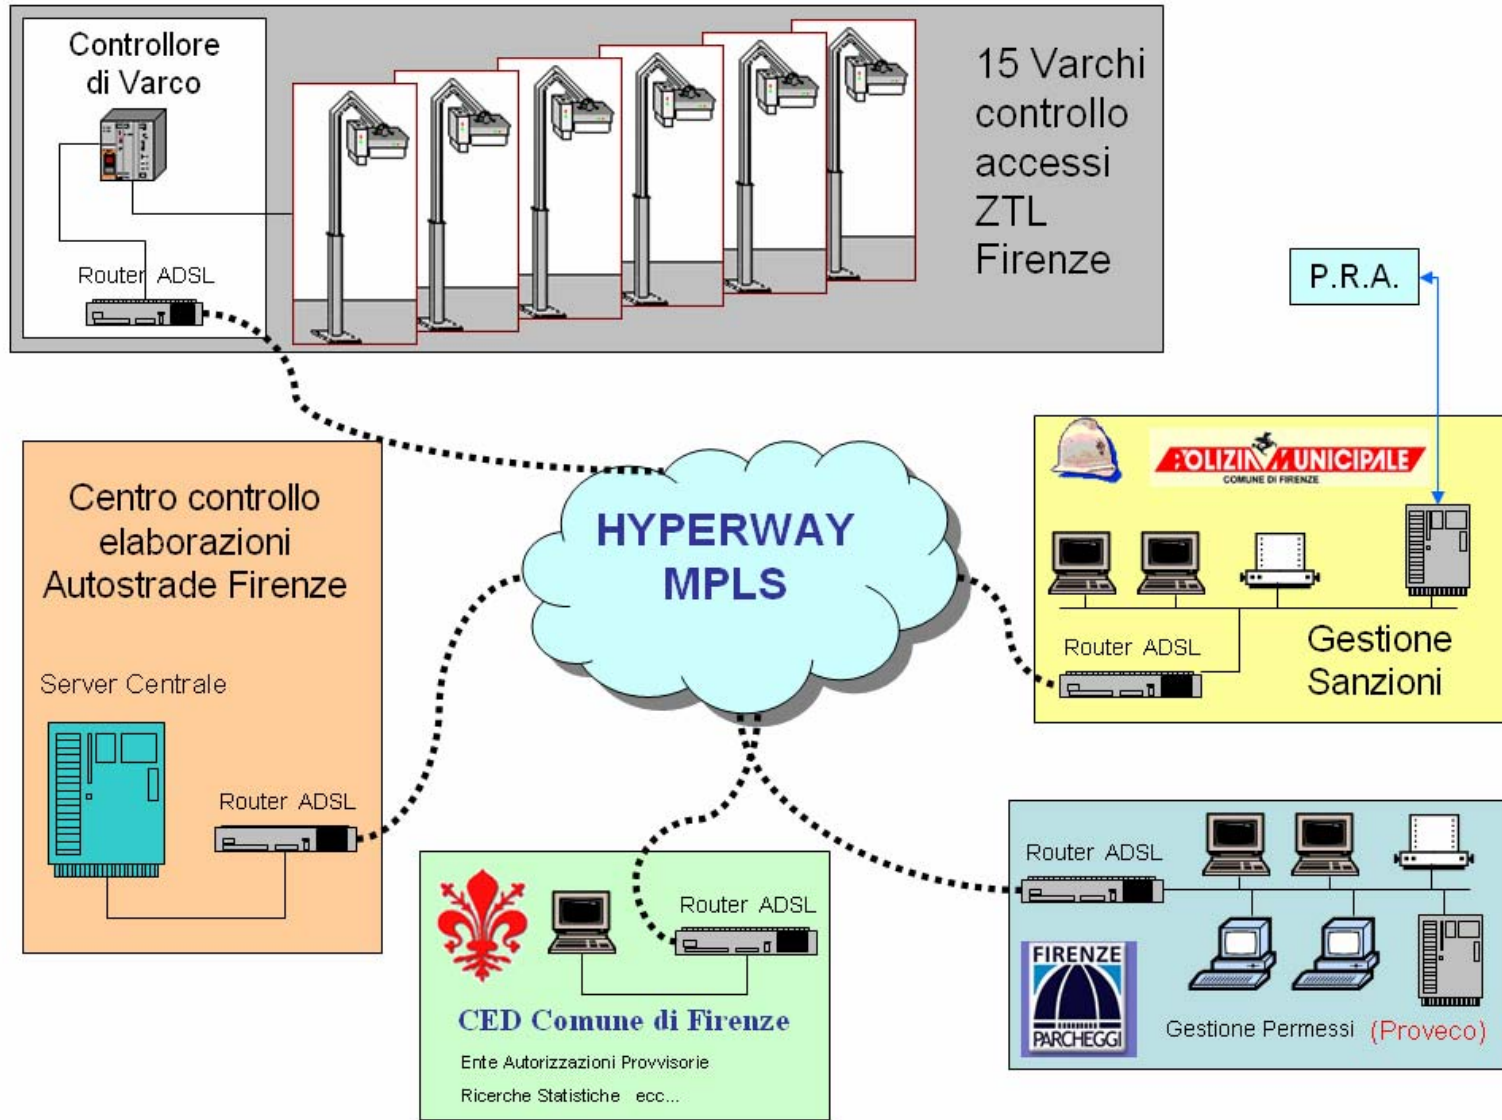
Controllore di Varco

Router ADSL

15 Varchi controllo accessi ZTL Firenze

P.R.A.

POLIZIA MUNICIPALE
COMUNE DI FIRENZE

Centro controllo elaborazioni Autostrade Firenze

HYPERWAY MPLS

Router ADSL

Gestione Sanzioni

Server Centrale

Router ADSL

Router ADSL

Router ADSL

FIRENZE PARCHEGGI

Gestione Permessi (Proveco)

CED Comune di Firenze

Ente Autorizzazioni Provvisorie

Ricerche Statistiche ecc...